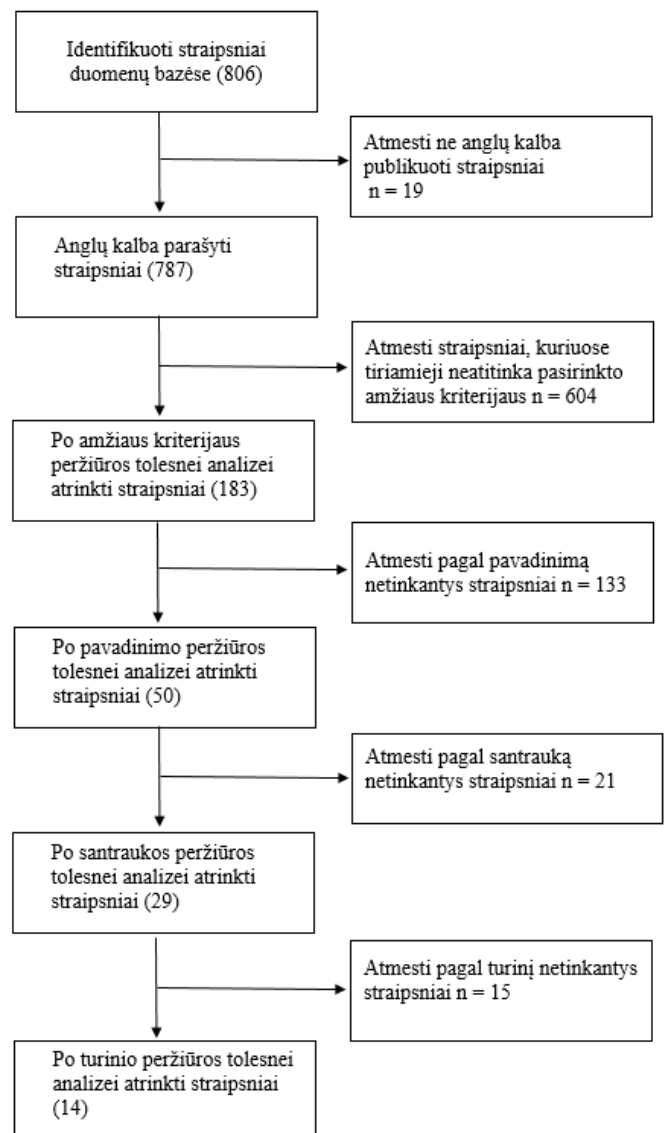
Identifikuoti straipsniai duomenų bazėse (806)

Atmesti ne anglų kalba publikuoti straipsniai n = 19

Anglų kalba parašyti straipsniai (787)

Atmesti straipsniai, kuriuose tiriamieji neatitinka pasirinkto amžiaus kriterijaus n = 604

Po amžiaus kriterijaus peržiūros tolesnei analizei atrinkti straipsniai (183)

Atmesti pagal pavadinimą netinkantys straipsniai n = 133

Po pavadinimo peržiūros tolesnei analizei atrinkti straipsniai (50)

Atmesti pagal santrauką netinkantys straipsniai n = 21

Po santraukos peržiūros tolesnei analizei atrinkti straipsniai (29)

Atmesti pagal turinį netinkantys straipsniai n = 15

Po turinio peržiūros tolesnei analizei atrinkti straipsniai (14)